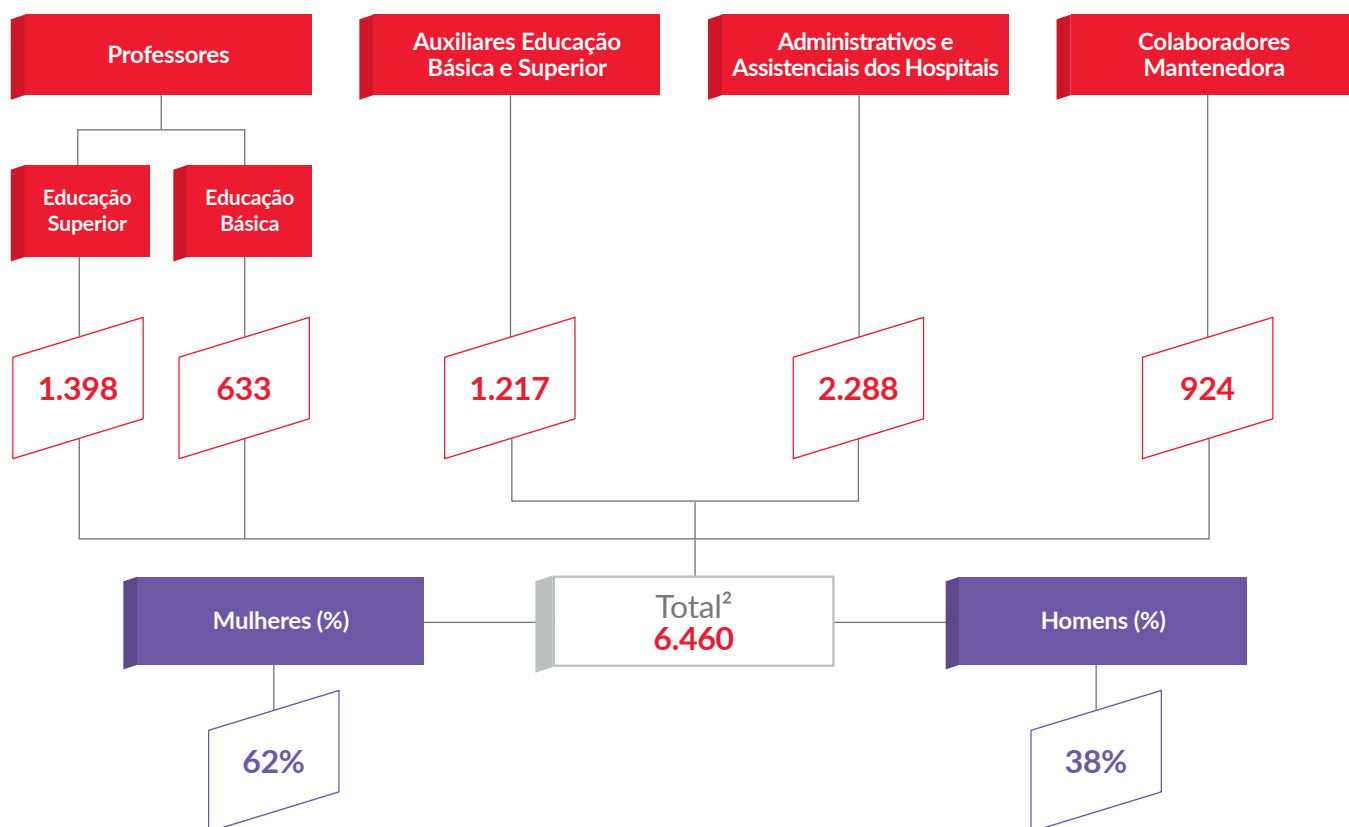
Professores

Auxiliares Educação Básica e Superior

Administrativos e Assistenciais dos Hospitais

Colaboradores Mantenedora

Educação Superior

Educação Básica

1.398

633

1.217

2.288

924

Mulheres (%)

Total$^2$
6.460

Homens (%)

62%

38%